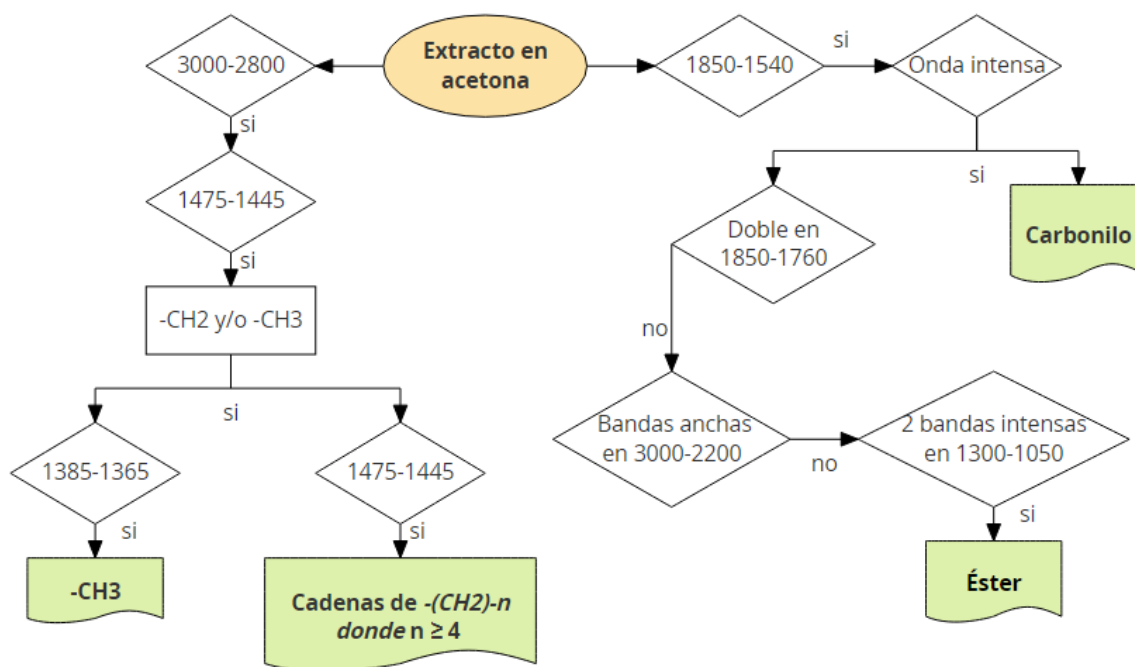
Extracto en acetona

3000-2800

si

1475-1445

si

-CH2 y/o -CH3

si

1385-1365

si

-CH3

1475-1445

si

Cadenas de -(CH2)-n donde n ≥ 4

1850-1540

si

Onda intensa

si

Carbonilo

Doble en 1850-1760

no

Bandas anchas en 3000-2200

no

2 bandas intensas en 1300-1050

si

Éster